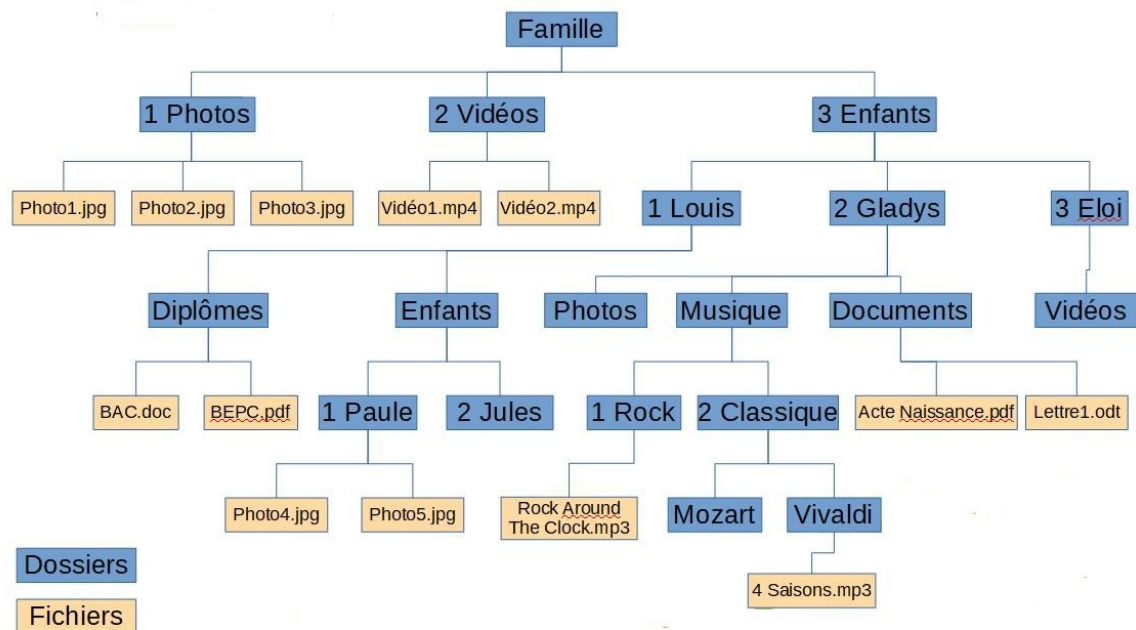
Famille

1 Photos

2 Vidéos

3 Enfants

Photo1.jpg

Photo2.jpg

Photo3.jpg

Vidéo1.mp4

Vidéo2.mp4

1 Louis

2 Gladys

3 Eloi

Diplômes

Enfants

Photos

Musique

Documents

Vidéos

BAC.doc

BEPC.pdf

1 Paule

2 Jules

1 Rock

2 Classique

Acte Naissance.pdf

Lettre1.odt

Photo4.jpg

Photo5.jpg

Rock Around The Clock.mp3

Mozart

Vivaldi

4 Saisons.mp3

Dossiers

Fichiers